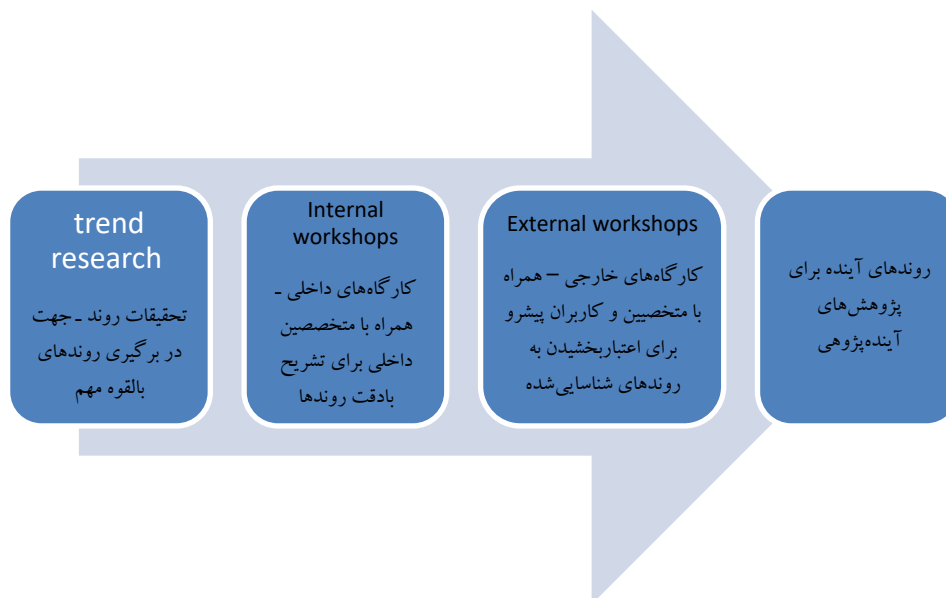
trend research

تحقیقات روند ـ جهت در برگیری روندهای بالقوه مهم

Internal workshops

کارگاه‌های داخلی ـ همراه با متخصصین داخلی برای تشریح بادقت روندها

External workshops

کارگاه‌های خارجی – همراه با متخصیین و کاربران پیشرو برای اعتباربخشیدن به روندهای شناسایی‌شده

روندهای آینده برای پژوهش‌های آینده‌پژوهی